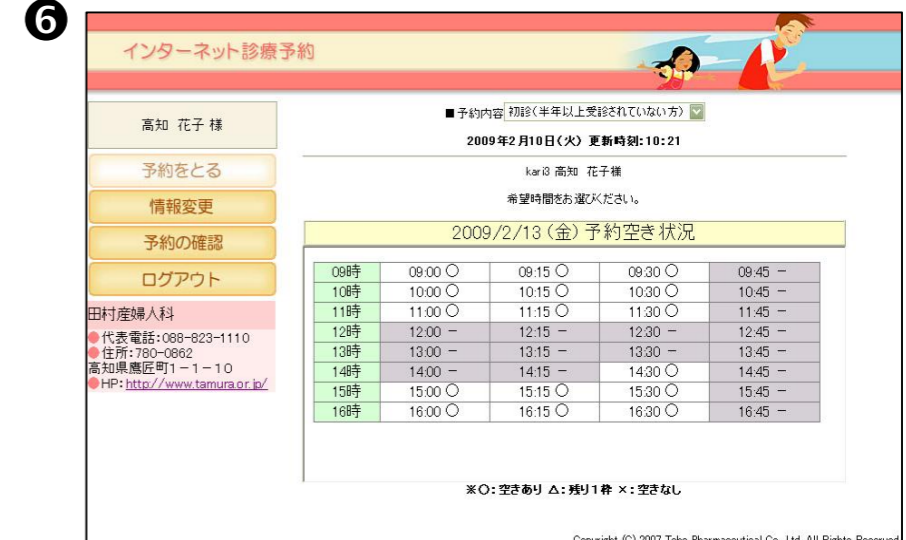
❻

インターネット診療予約

高知 花子 様

予約をとる

情報変更

予約の確認

ログアウト

田村産婦人科

●代表電話:088-823-1110
●住所:780-0862
高知県鷹匠町1－1－10
●HP: http://www.tamura.or.jp/

■予約内容 初診(半年以上受診されていない方)

2009年2月10日(火) 更新時刻:10:21

kari3 高知 花子様

希望時間をお選びください。

2009/2/13(金)予約空き状況

| 09時 | 09:00 ○ | 09:15 ○ | 09:30 ○ | 09:45 － |
|---|---|---|---|---|
| 10時 | 10:00 ○ | 10:15 ○ | 10:30 ○ | 10:45 － |
| 11時 | 11:00 ○ | 11:15 ○ | 11:30 ○ | 11:45 － |
| 12時 | 12:00 － | 12:15 － | 12:30 － | 12:45 － |
| 13時 | 13:00 － | 13:15 － | 13:30 － | 13:45 － |
| 14時 | 14:00 － | 14:15 － | 14:30 ○ | 14:45 － |
| 15時 | 15:00 ○ | 15:15 ○ | 15:30 ○ | 15:45 － |
| 16時 | 16:00 ○ | 16:15 ○ | 16:30 ○ | 16:45 － |

※○:空きあり △:残り1枠 ×:空きなし

Copyright (C) 2007 Toho Pharmaceutical Co., Ltd. All Rights Reserved